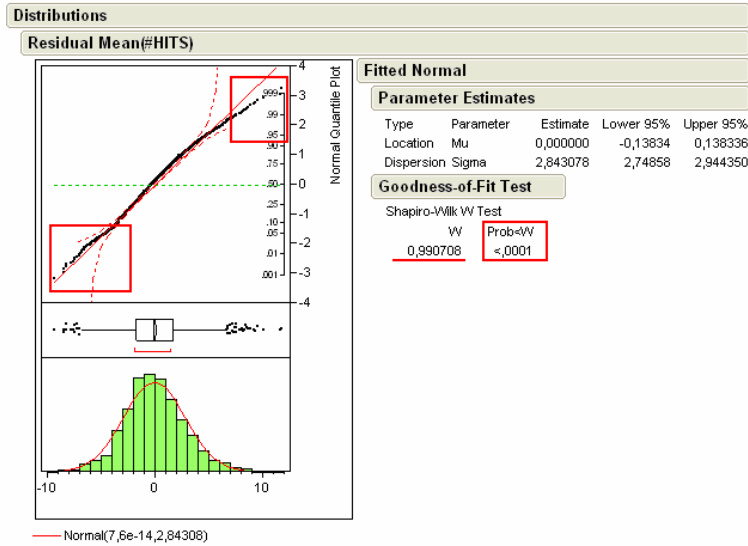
Distributions

Residual Mean(#HITS)

Normal Quantile Plot

4
3
2
1
0
-1
-2
-3
-4

.999
.99
.95
.90
.75
.50
.25
.10
.05
.01
.001

-10
0
10

Normal(7,6e-14,2,84308)

Fitted Normal

Parameter Estimates

| Type | Parameter | Estimate | Lower 95% | Upper 95% |
|---|---|---|---|---|
| Location | Mu | 0,000000 | -0,13834 | 0,138336 |
| Dispersion | Sigma | 2,843078 | 2,74858 | 2,944350 |

Goodness-of-Fit Test

Shapiro-Wilk W Test

| W | Prob<W |
|---|---|
| 0,990708 | <,0001 |